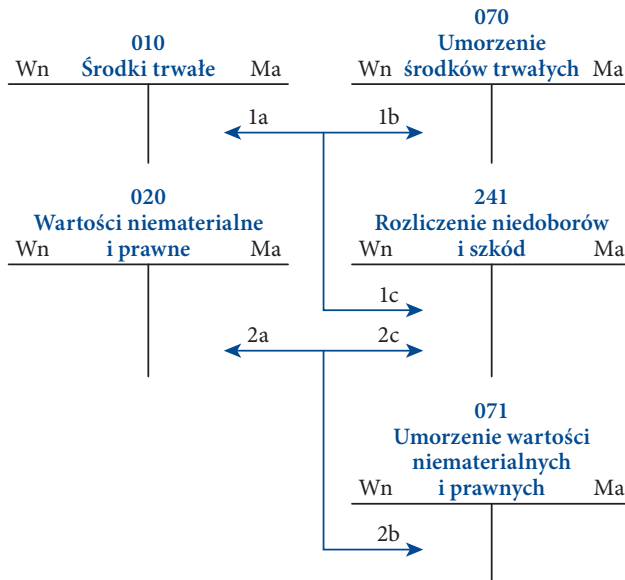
010
Wn Środki trwałe Ma

070
Umorzenie
Wn środków trwałych Ma

1a

1b

020
Wartości niematerialne
Wn i prawne Ma

241
Rozliczenie niedoborów
Wn i szkód Ma

1c

2a

2c

071
Umorzenie wartości
niematerialnych
Wn i prawnych Ma

2b